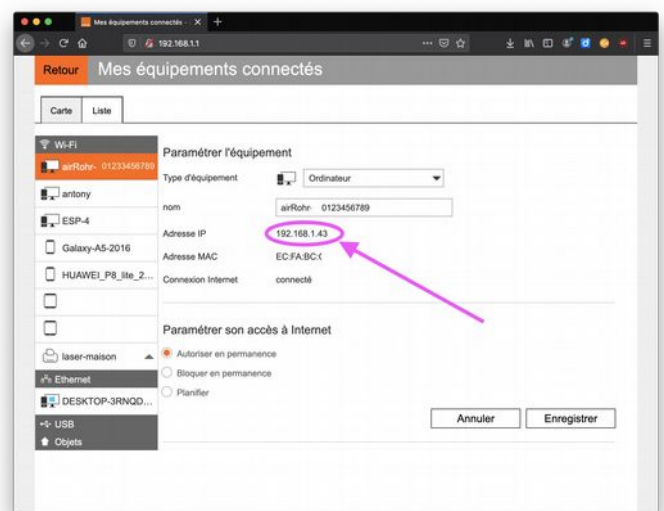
Mes équipements connectés - ×
192.168.1.1

Retour Mes équipements connectés

Carte Liste

Wi-Fi
airRohr- 0123456789
antony
ESP-4
Galaxy-A5-2016
HUAWEI_P8_lite_2...
laser-maison
Ethernet
DESKTOP-3RNQD...
USB
Objets

Paramétrer l'équipement

Type d'équipement Ordinateur
nom airRohr- 0123456789
Adresse IP 192.168.1.43
Adresse MAC EC:FA:BC:(
Connexion Internet connecté

Paramétrer son accès à Internet

Autoriser en permanence
Bloquer en permanence
Planifier

Annuler Enregistrer